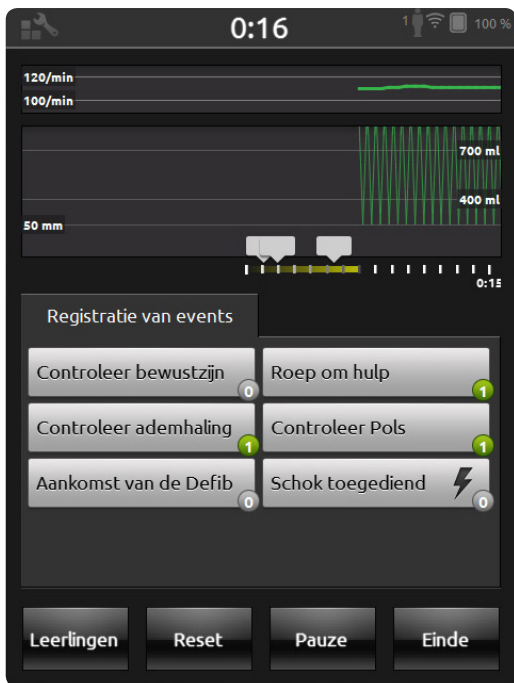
0:16

1 100 %

120/min
100/min

700 ml
400 ml
50 mm

0:15

Registratie van events

Controleer bewustzijn 0
Roep om hulp 1
Controleer ademhaling 1
Controleer Pols 1
Aankomst van de Defib 0
Schok toegediend 0

Leerlingen
Reset
Pauze
Einde